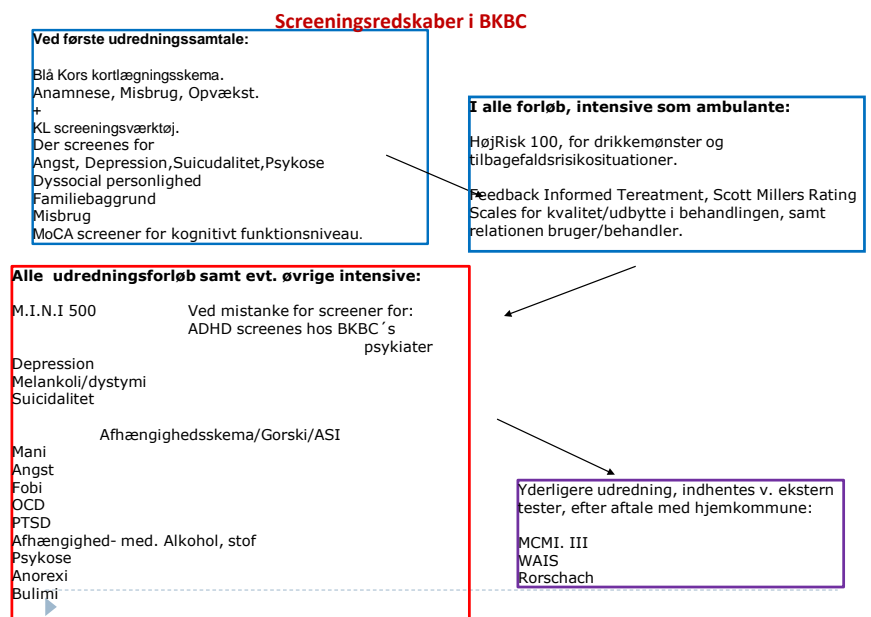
Screeningsredskaber i BKBC

Ved første udredningssamtale:

Blå Kors kortlægningsskema.
Anamnese, Misbrug, Opvækst.
+
KL screeningsværktøj.
Der screenes for
Angst, Depression,Suicidalitet,Psykose
Dyssocial personlighed
Familiebaggrund
Misbrug
MoCA screener for kognitivt funktionsniveau.

I alle forløb, intensive som ambulante:

HøjRisk 100, for drikkemønster og tilbagefaldsrisikosituationer.

Feedback Informed Tereatment, Scott Millers Rating Scales for kvalitet/udbytte i behandlingen, samt relationen bruger/behandler.

Alle udredningsforløb samt evt. øvrige intensive:

M.I.N.I 500

Ved mistanke for screener for:
ADHD screenes hos BKBC´s psykiater

Depression
Melankoli/dystymi
Suicidalitet

Afhængighedsskema/Gorski/ASI

Mani
Angst
Fobi
OCD
PTSD
Afhængighed- med. Alkohol, stof
Psykose
Anorexi
Bulimi

Yderligere udredning, indhentes v. ekstern tester, efter aftale med hjemkommune:

MCMI. III
WAIS
Rorschach